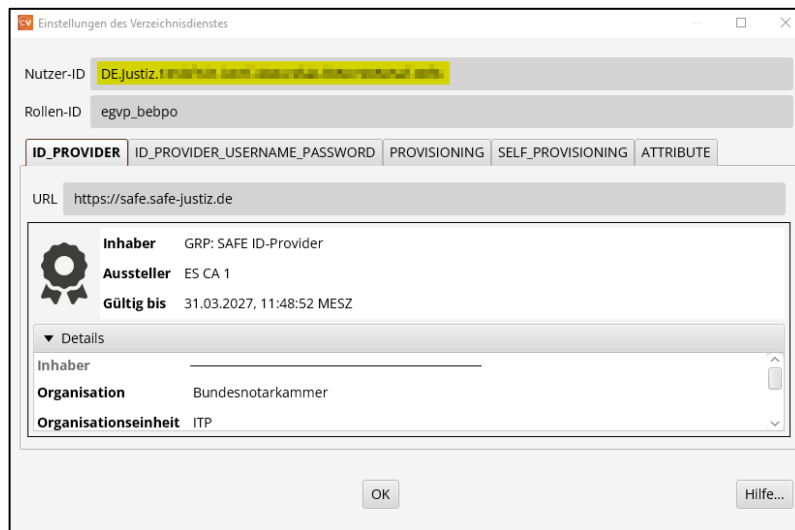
CV Einstellungen des Verzeichnisdienstes

Nutzer-ID DE.Justiz.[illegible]

Rollen-ID egvp_bebpo

ID_PROVIDER ID_PROVIDER_USERNAME_PASSWORD PROVISIONING SELF_PROVISIONING ATTRIBUTE

URL https://safe.safe-justiz.de

Inhaber GRP: SAFE ID-Provider
Aussteller ES CA 1
Gültig bis 31.03.2027, 11:48:52 MESZ

▾ Details

Inhaber
Organisation Bundesnotarkammer
Organisationseinheit ITP

OK

Hilfe...